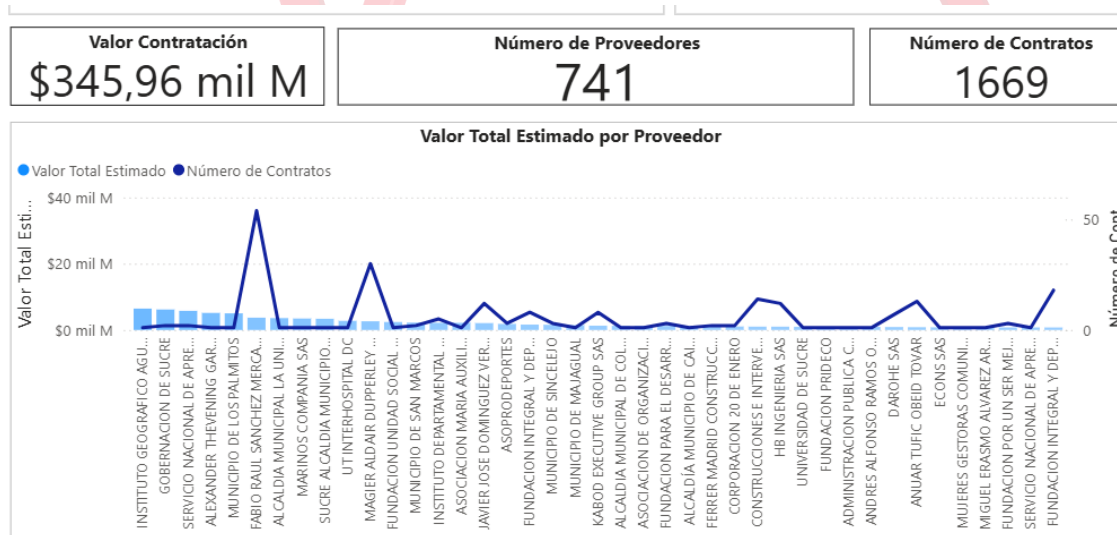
Valor Contratación
$345,96 mil M

Número de Proveedores
741

Número de Contratos
1669

Valor Total Estimado por Proveedor

Valor Total Estimado
Número de Contratos

Valor Total Esti...
$40 mil M
$20 mil M
$0 mil M

50
0
Número de Cont...

INSTITUTO GEOGRAFICO AGU...
GOBERNACION DE SUCRE
SERVICIO NACIONAL DE APRE...
ALEXANDER THEVENING GAR...
MUNICIPIO DE LOS PALMITOS
FABIO RAUL SANCHEZ MERCA...
ALCALDIA MUNICIPAL LA UNI...
MARINOS COMPANIA SAS
SUCRE ALCALDIA MUNICIPIO...
UT INTERHOSPITAL DC
MAGIER ALDAIR DUPPERLEY ...
FUNDACION UNIDAD SOCIAL ...
MUNICIPIO DE SAN MARCOS
INSTITUTO DEPARTAMENTAL ...
ASOCIACION MARIA AUXILI...
JAVIER JOSE DOMINGUEZ VER...
ASOPRODEPORTES
FUNDACION INTEGRAL Y DEP...
MUNICIPIO DE SINCELEJO
MUNICIPIO DE MAJAGUAL
KABOD EXECUTIVE GROUP SAS
ALCALDIA MUNICIPAL DE COL...
ASOCIACION DE ORGANIZACI...
FUNDACION PARA EL DESARR...
ALCALDÍA MUNICIPIO DE CAI...
FERRER MADRID CONSTRUCC...
CORPORACION 20 DE ENERO
CONSTRUCCIONES E INTERVE...
HB INGENIERIA SAS
UNIVERSIDAD DE SUCRE
FUNDACION PRIDECO
ADMINISTRACION PUBLICA C...
ANDRES ALFONSO RAMOS O...
DAROHE SAS
ANUAR TUFIC OBEID TOVAR
ECONS SAS
MUJERES GESTORAS COMUNI...
MIGUEL ERASMO ALVAREZ AR...
FUNDACION POR UN SER MEJ...
SERVICIO NACIONAL DE APRE...
FUNDACION INTEGRAL Y DEP...